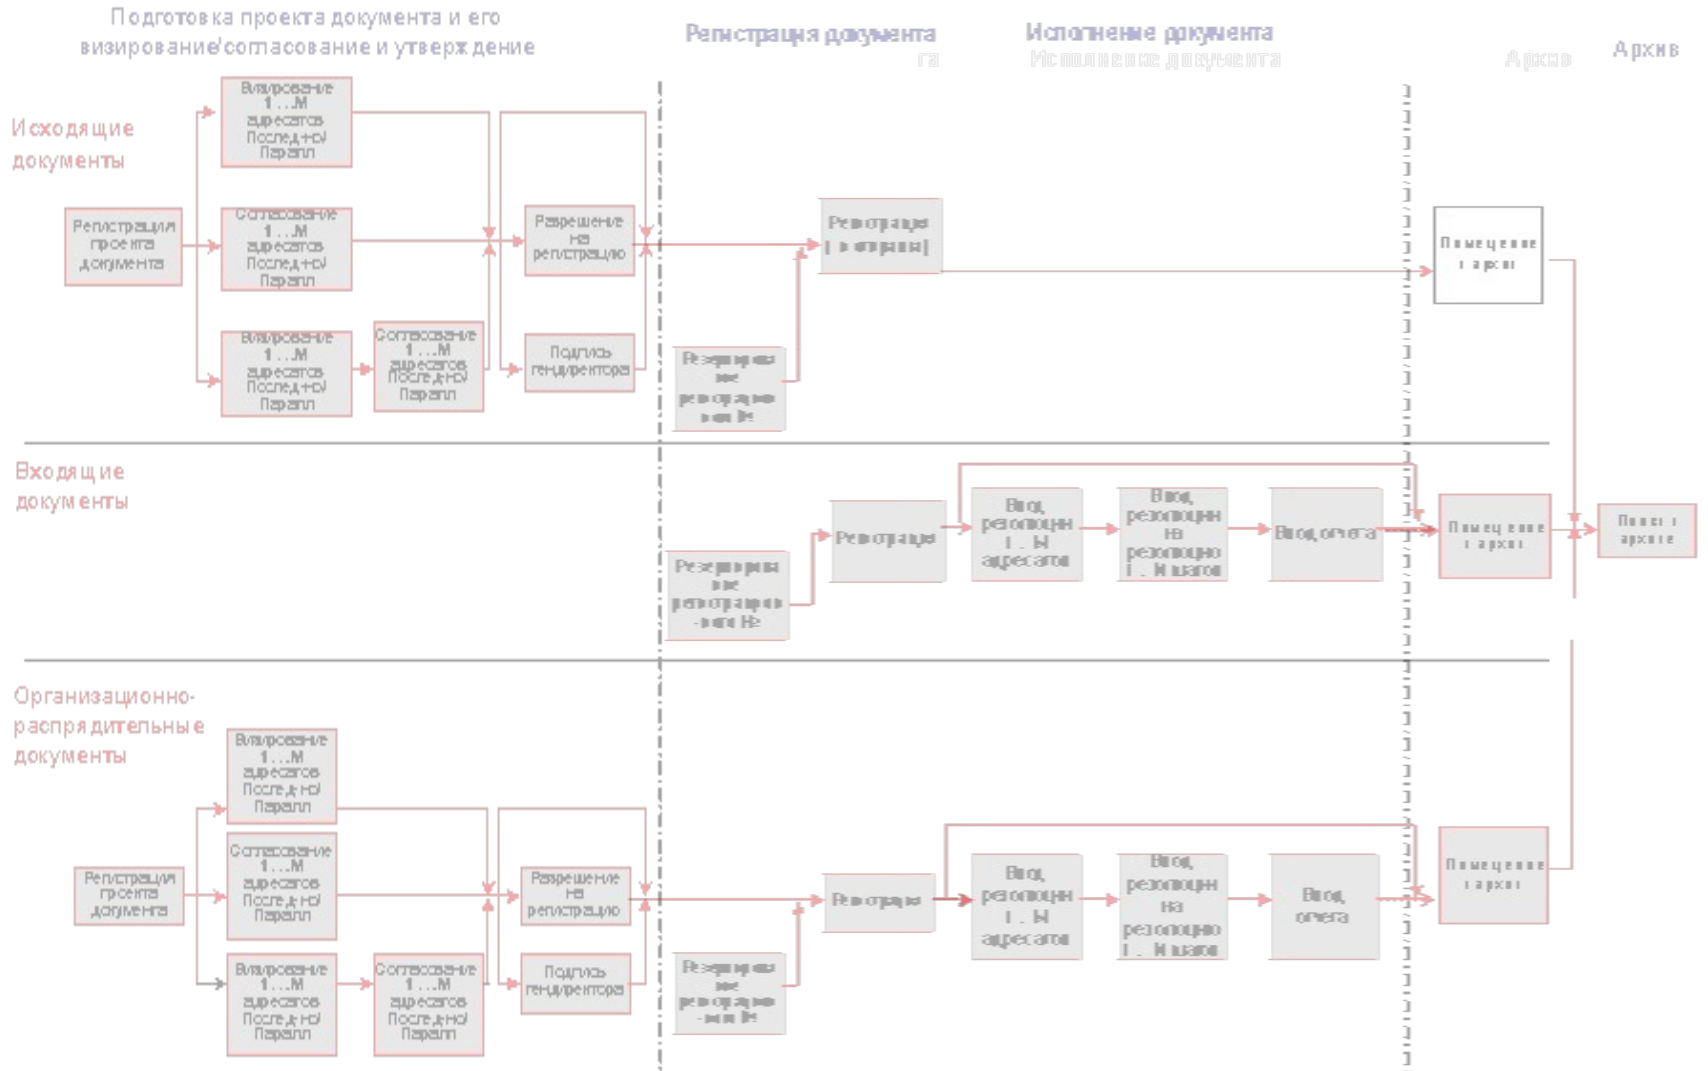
Подготовка проекта документа и его визирование/согласование и утверждение

Регистрация документа

га

Исполнение документа

Исполнение документа

Архив

Архив

Исходящие документы

Регистрация проекта документа

Визирование 1…M адресатов Послед+о/Паралл

Согласование 1…M адресатов Послед+о/Паралл

Визирование 1…M адресатов Послед+о/Паралл

Согласование 1…M адресатов После.д+о/Паралл

Разрешение на регистрацию

Подпись гендиректора

Резервирование регистрационного №

Регистрация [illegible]

Помещение в архив

Входящие документы

Резервирование регистрационного №

Регистрация

Ввод резолюции 1…N адресатов

Ввод резолюции на резолюцию 1…N шагов

Ввод отчета

Помещение в архив

Поиск в архиве

Организационно-распрядительные документы

Регистрация проекта документа

Визирование 1…M адресатов Послед+о/Паралл

Согласование 1…M адресатов Послед+о/Паралл

Визирование 1…M адресатов Послед+о/Паралл

Согласование 1…M адресатов Послед+о/Паралл

Разрешение на регистрацию

Подпись гендиректора

Резервирование регистрационного №

Регистрация

Ввод резолюции 1…N адресатов

Ввод резолюции на резолюцию 1…N шагов

Ввод отчета

Помещение в архив